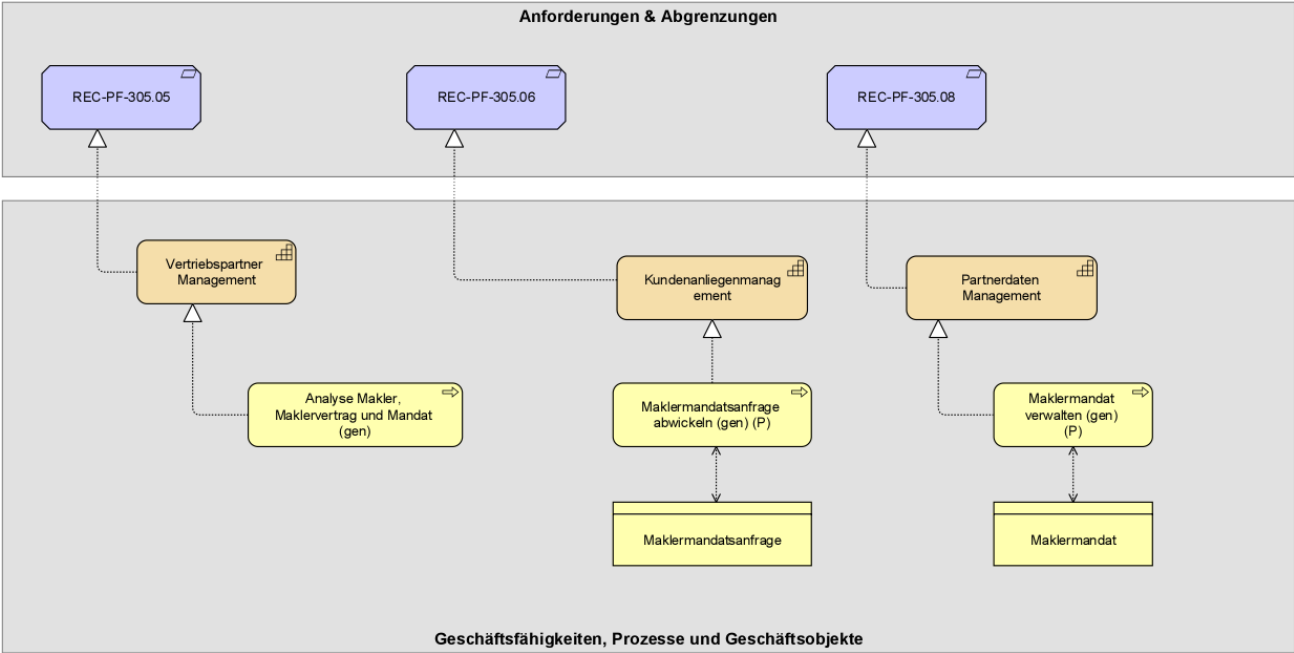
Anforderungen & Abgrenzungen

REC-PF-305.05

REC-PF-305.06

REC-PF-305.08

Vertriebspartner Management

Kundenanliegenmanagement

Partnerdaten Management

Analyse Makler, Maklervertrag und Mandat (gen)

Maklermandatsanfrage abwickeln (gen) (P)

Maklermandat verwalten (gen) (P)

Maklermandatsanfrage

Maklermandat

Geschäftsfähigkeiten, Prozesse und Geschäftsobjekte